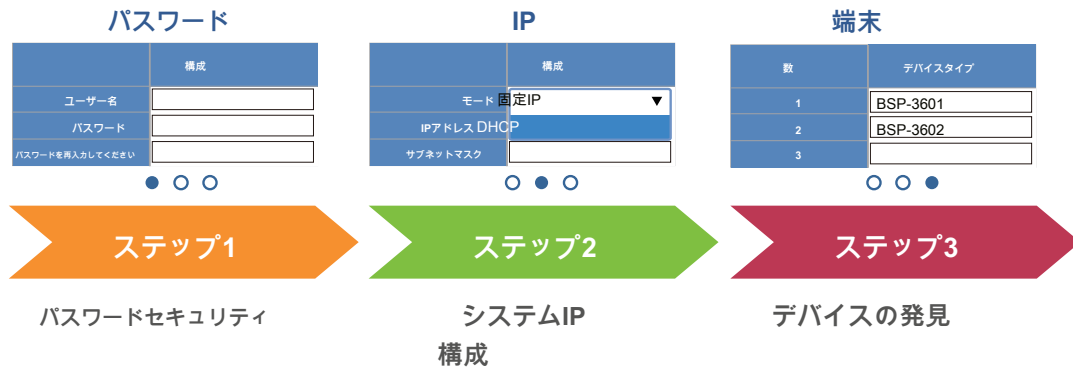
パスワード

| | 構成 |
|---|---|
| ユーザー名 | |
| パスワード | |
| パスワードを再入力してください | |

IP

| | 構成 |
|---|---|
| モード | 固定IP ▼ |
| IPアドレス | DHCP |
| サブネットマスク | |

端末

| 数 | デバイスタイプ |
|---|---|
| 1 | BSP-3601 |
| 2 | BSP-3602 |
| 3 | |

ステップ1

ステップ2

ステップ3

パスワードセキュリティ

システムIP構成

デバイスの発見